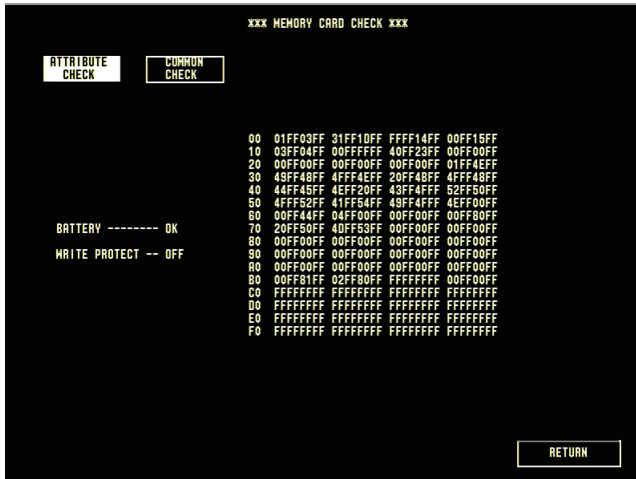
XXX MEMORY CARD CHECK XXX

ATTRIBUTE CHECK

COMMON CHECK

BATTERY -------- OK

WRITE PROTECT -- OFF

| | | | | |
|---|---|---|---|---|
| 00 | 01FF03FF | 31FF1DFF | FFFF14FF | 00FF15FF |
| 10 | 03FF04FF | 00FFFFFF | 40FF23FF | 00FF00FF |
| 20 | 00FF00FF | 00FF00FF | 00FF00FF | 01FF4EFF |
| 30 | 49FF48FF | 4FFF4EFF | 20FF4BFF | 4FFF48FF |
| 40 | 44FF45FF | 4EFF20FF | 43FF4FFF | 52FF50FF |
| 50 | 4FFF52FF | 41FF54FF | 49FF4FFF | 4EFF00FF |
| 60 | 00FF44FF | 04FF00FF | 00FF00FF | 00FF80FF |
| 70 | 20FF50FF | 4DFF53FF | 00FF00FF | 00FF00FF |
| 80 | 00FF00FF | 00FF00FF | 00FF00FF | 00FF00FF |
| 90 | 00FF00FF | 00FF00FF | 00FF00FF | 00FF00FF |
| A0 | 00FF00FF | 00FF00FF | 00FF00FF | 00FF00FF |
| B0 | 00FF81FF | 02FF80FF | FFFFFFFF | 00FF00FF |
| C0 | FFFFFFFF | FFFFFFFF | FFFFFFFF | FFFFFFFF |
| D0 | FFFFFFFF | FFFFFFFF | FFFFFFFF | FFFFFFFF |
| E0 | FFFFFFFF | FFFFFFFF | FFFFFFFF | FFFFFFFF |
| F0 | FFFFFFFF | FFFFFFFF | FFFFFFFF | FFFFFFFF |

RETURN